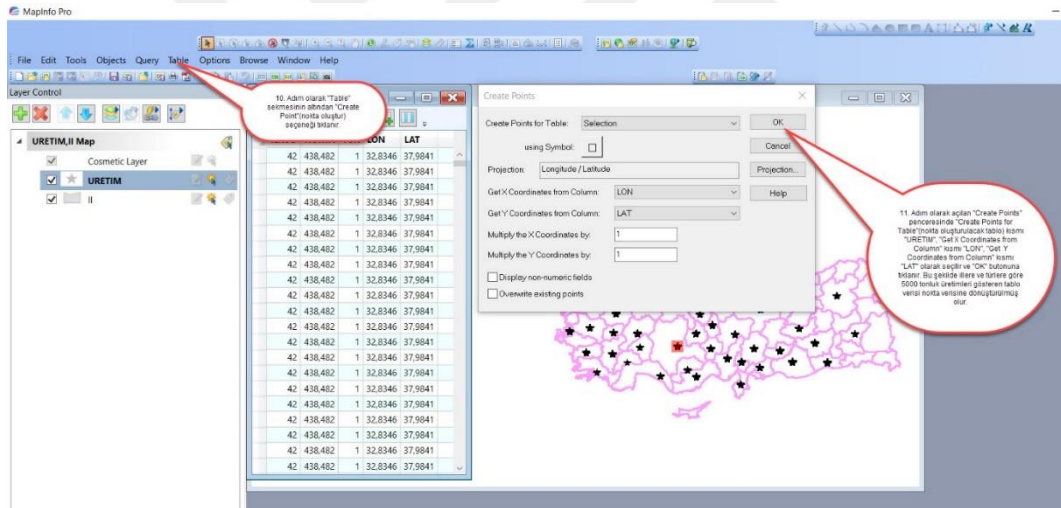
MapInfo Pro

File Edit Tools Objects Query Table Options Browse Window Help

Layer Control

10. Adım olarak "Table" sekmesinin altından "Create Point"(nokta oluştur) seçeneği tıklanır.

URETIM,Il Map

Cosmetic Layer

URETIM

Il

| | | | LON | LAT |
|---|---|---|---|---|
| 42 | 438,482 | 1 | 32,8346 | 37,9841 |
| 42 | 438,482 | 1 | 32,8346 | 37,9841 |
| 42 | 438,482 | 1 | 32,8346 | 37,9841 |
| 42 | 438,482 | 1 | 32,8346 | 37,9841 |
| 42 | 438,482 | 1 | 32,8346 | 37,9841 |
| 42 | 438,482 | 1 | 32,8346 | 37,9841 |
| 42 | 438,482 | 1 | 32,8346 | 37,9841 |
| 42 | 438,482 | 1 | 32,8346 | 37,9841 |
| 42 | 438,482 | 1 | 32,8346 | 37,9841 |
| 42 | 438,482 | 1 | 32,8346 | 37,9841 |
| 42 | 438,482 | 1 | 32,8346 | 37,9841 |
| 42 | 438,482 | 1 | 32,8346 | 37,9841 |
| 42 | 438,482 | 1 | 32,8346 | 37,9841 |
| 42 | 438,482 | 1 | 32,8346 | 37,9841 |
| 42 | 438,482 | 1 | 32,8346 | 37,9841 |
| 42 | 438,482 | 1 | 32,8346 | 37,9841 |
| 42 | 438,482 | 1 | 32,8346 | 37,9841 |
| 42 | 438,482 | 1 | 32,8346 | 37,9841 |
| 42 | 438,482 | 1 | 32,8346 | 37,9841 |
| 42 | 438,482 | 1 | 32,8346 | 37,9841 |
| 42 | 438,482 | 1 | 32,8346 | 37,9841 |

Create Points

Create Points for Table: Selection

OK

using Symbol:

Cancel

Projection: Longitude / Latitude

Projection...

Get X Coordinates from Column: LON

Help

Get Y Coordinates from Column: LAT

Multiply the X Coordinates by: 1

Multiply the Y Coordinates by: 1

Display non-numeric fields

Overwrite existing points

11. Adım olarak açılan "Create Points" penceresinde "Create Points for Table"(nokta oluşturulacak tablo) kısmı "URETIM", "Get X Coordinates from Column" kısmı "LON", "Get Y Coordinates from Column" kısmı "LAT" olarak seçilir ve "OK" butonuna tıklanır. Bu şekilde illere ve türlere göre 5000 tonluk üretimleri gösteren tablo verisi nokta verisine dönüştürülmüş olur.